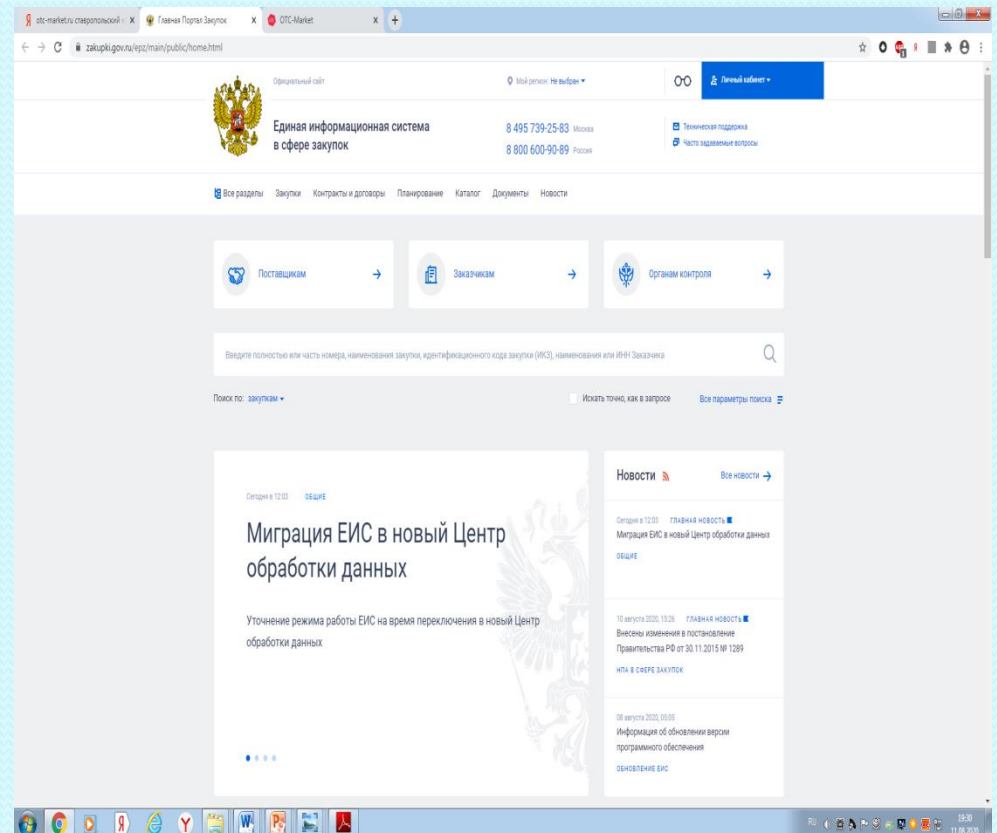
otc-market.ru ставропольский × Главная Портал Закупок × OTC-Market × +

zakupki.gov.ru/epz/main/public/home.html

Официальный сайт

Мой регион: Не выбран

Личный кабинет

Единая информационная система в сфере закупок

8 495 739-25-83 Москва
8 800 600-90-89 Россия

Техническая поддержка
Часто задаваемые вопросы

Все разделы Закупки Контракты и договоры Планирование Каталог Документы Новости

Поставщикам →

Заказчикам →

Органам контроля →

Введите полностью или часть номера, наименования закупки, идентификационного кода закупки (ИКЗ), наименования или ИНН Заказчика

Поиск по: закупкам

Искать точно, как в запросе

Все параметры поиска

Сегодня в 12:03 ОБЩИЕ

Миграция ЕИС в новый Центр обработки данных

Уточнение режима работы ЕИС на время переключения в новый Центр обработки данных

Новости

Все новости →

Сегодня в 12:03 ГЛАВНАЯ НОВОСТЬ
Миграция ЕИС в новый Центр обработки данных
ОБЩИЕ

10 августа 2020, 15:26 ГЛАВНАЯ НОВОСТЬ
Внесены изменения в постановление Правительства РФ от 30.11.2015 № 1289
НПА В СФЕРЕ ЗАКУПОК

08 августа 2020, 05:05
Информация об обновлении версии программного обеспечения
ОБНОВЛЕНИЕ ЕИС

RU 19:30 11.08.2020